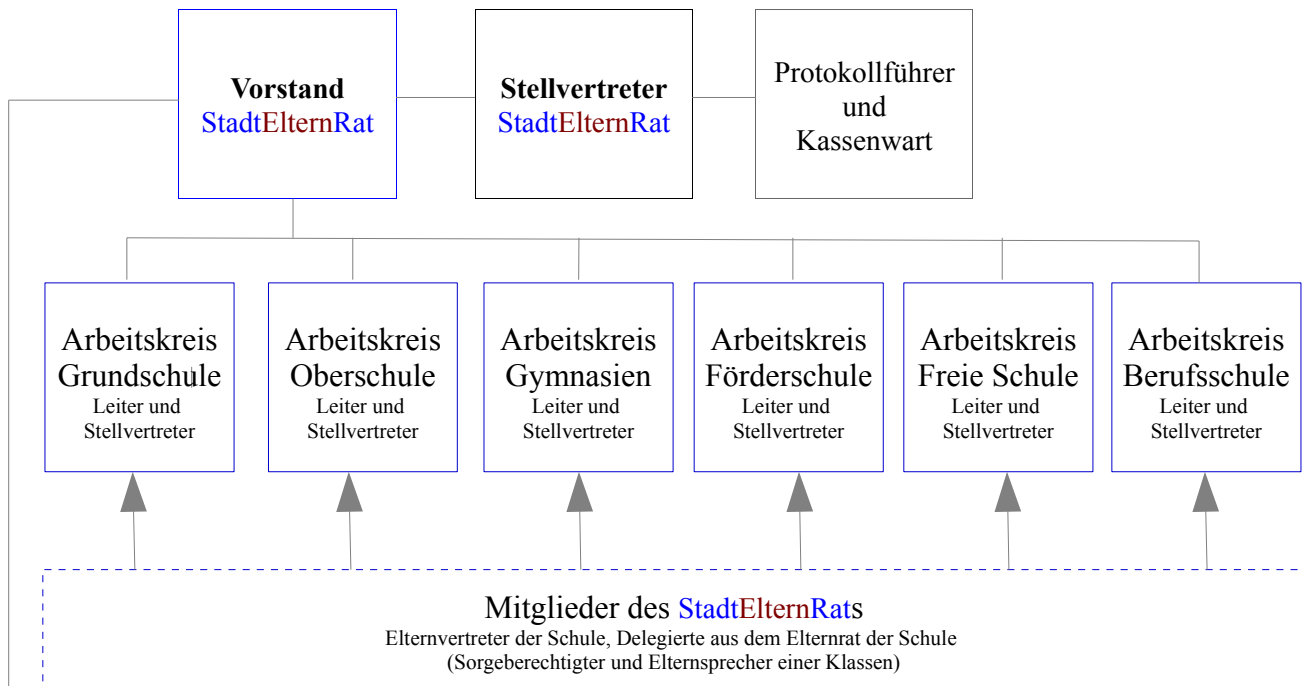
Vorstand
StadtElternRat

Stellvertreter
StadtElternRat

Protokollführer und Kassenwart

Arbeitskreis Grundschule
Leiter und Stellvertreter

Arbeitskreis Oberschule
Leiter und Stellvertreter

Arbeitskreis Gymnasien
Leiter und Stellvertreter

Arbeitskreis Förderschule
Leiter und Stellvertreter

Arbeitskreis Freie Schule
Leiter und Stellvertreter

Arbeitskreis Berufsschule
Leiter und Stellvertreter

Mitglieder des StadtElternRats
Elternvertreter der Schule, Delegierte aus dem Elternrat der Schule
(Sorgeberechtigter und Elternsprecher einer Klassen)